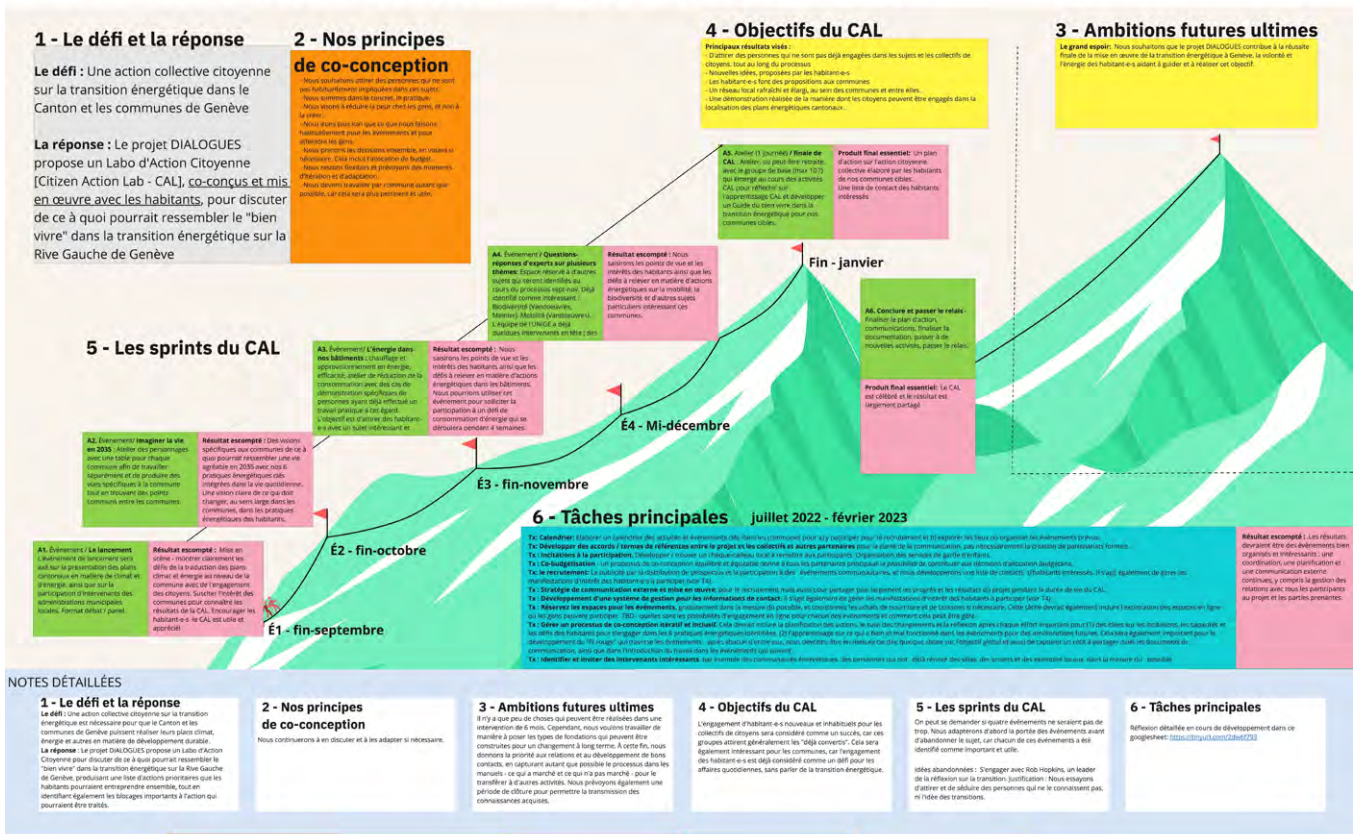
1 - Le défi et la réponse

Le défi : Une action collective citoyenne sur la transition énergétique dans le Canton et les communes de Genève

La réponse : Le projet DIALOGUES propose un Labo d'Action Citoyenne [Citizen Action Lab - CAL], co-conçus et mis en œuvre avec les habitants, pour discuter de ce à quoi pourrait ressembler le "bien vivre" dans la transition énergétique sur la Rive Gauche de Genève

2 - Nos principes de co-conception

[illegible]

4 - Objectifs du CAL

Principaux résultats visés :
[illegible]

3 - Ambitions futures ultimes

Le grand espoir : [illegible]

A5. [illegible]

Produit final essentiel : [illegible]

A4. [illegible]

Résultat escompté : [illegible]

Fin - janvier

A6. Conclure et passer le relais : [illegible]

Produit final essentiel : Le CAL est célébré et le résultat est largement partagé

5 - Les sprints du CAL

A3. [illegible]

Résultat escompté : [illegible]

É4 - Mi-décembre

A2. Événement/ Imaginer la vie en 2035 : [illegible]

Résultat escompté : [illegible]

É3 - fin-novembre

6 - Tâches principales juillet 2022 - février 2023

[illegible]

Résultat escompté : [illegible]

A1. Événement / Le lancement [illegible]

Résultat escompté : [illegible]

É2 - fin-octobre

É1 - fin-septembre

NOTES DÉTAILLÉES

1 - Le défi et la réponse
Le défi : Une action collective citoyenne sur la transition énergétique pour que le Canton et les communes de Genève puissent réaliser leurs plans climat, énergie et autres en matière de développement durable.
La réponse : Le projet DIALOGUES propose un Labo d'Action Citoyenne pour discuter de ce à quoi pourrait ressembler le "bien vivre" dans la transition énergétique sur la Rive Gauche de Genève, produisant une liste d'actions prioritaires que les habitants pourraient entreprendre ensemble, tout en identifiant également les blocages importants à l'action qui pourraient être traités.

2 - Nos principes de co-conception
Nous continuerons à en discuter et à les adapter si nécessaire.

3 - Ambitions futures ultimes
Il n'y a que peu de choses qui peuvent être réalisées dans une intervention de 6 mois. Cependant, nous voulons travailler de manière à poser les types de fondations qui peuvent être construites pour un changement à long terme. À cette fin, nous donnons la priorité aux relations et au développement de bons contacts, en capturant autant que possible le processus dans les manuels - ce qui a marché et ce qui n'a pas marché - pour le transférer à d'autres activités. Nous prévoyons également une période de clôture pour permettre la transmission des connaissances acquises.

4 - Objectifs du CAL
L'engagement d'habitant-e-s nouveaux et inhabituels pour les collectifs de citoyens sera considéré comme un succès, car ces groupes attirent généralement les "déjà convertis". Cela sera également intéressant pour les communes, car l'engagement des habitant-e-s est déjà considéré comme un défi pour les affaires quotidiennes, sans parler de la transition énergétique.

5 - Les sprints du CAL
On peut se demander si quatre événements ne seraient pas de trop. Nous adapterons d'abord la portée des événements avant d'abandonner le sujet, car chacun de ces événements a été identifié comme important et utile.

Idées abandonnées : S'engager avec Rob Hopkins, un leader de la réflexion sur la transition. Justification : Nous essayons d'attirer et de séduire des personnes qui ne le connaissent pas, ni l'idée des transitions.

6 - Tâches principales
Réflexion détaillée en cours de développement dans ce googlesheet: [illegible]